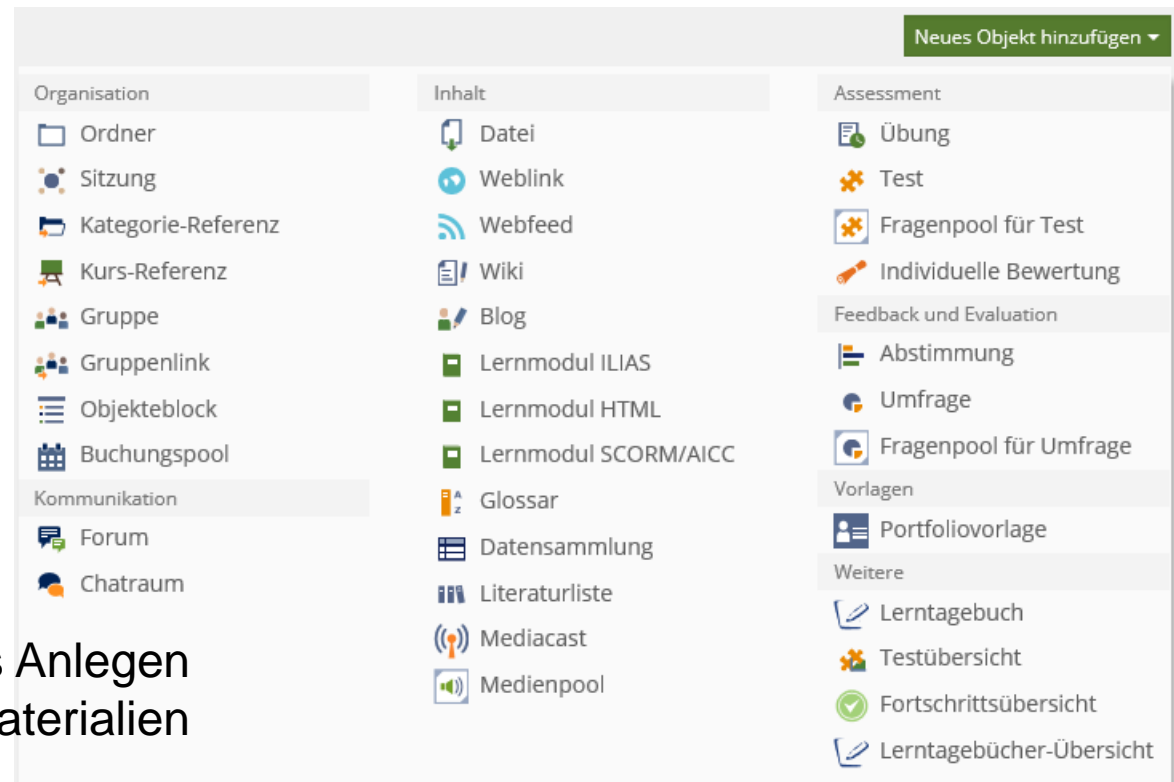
Neues Objekt hinzufügen

Organisation
Ordner
Sitzung
Kategorie-Referenz
Kurs-Referenz
Gruppe
Gruppenlink
Objekteblock
Buchungspool
Kommunikation
Forum
Chatraum

Inhalt
Datei
Weblink
Webfeed
Wiki
Blog
Lernmodul ILIAS
Lernmodul HTML
Lernmodul SCORM/AICC
Glossar
Datensammlung
Literaturliste
Mediacast
Medienpool

Assessment
Übung
Test
Fragenpool für Test
Individuelle Bewertung
Feedback und Evaluation
Abstimmung
Umfrage
Fragenpool für Umfrage
Vorlagen
Portfoliovorlage
Weitere
Lerntagebuch
Testübersicht
Fortschrittsübersicht
Lerntagebücher-Übersicht

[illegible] Anlegen
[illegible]aterialien